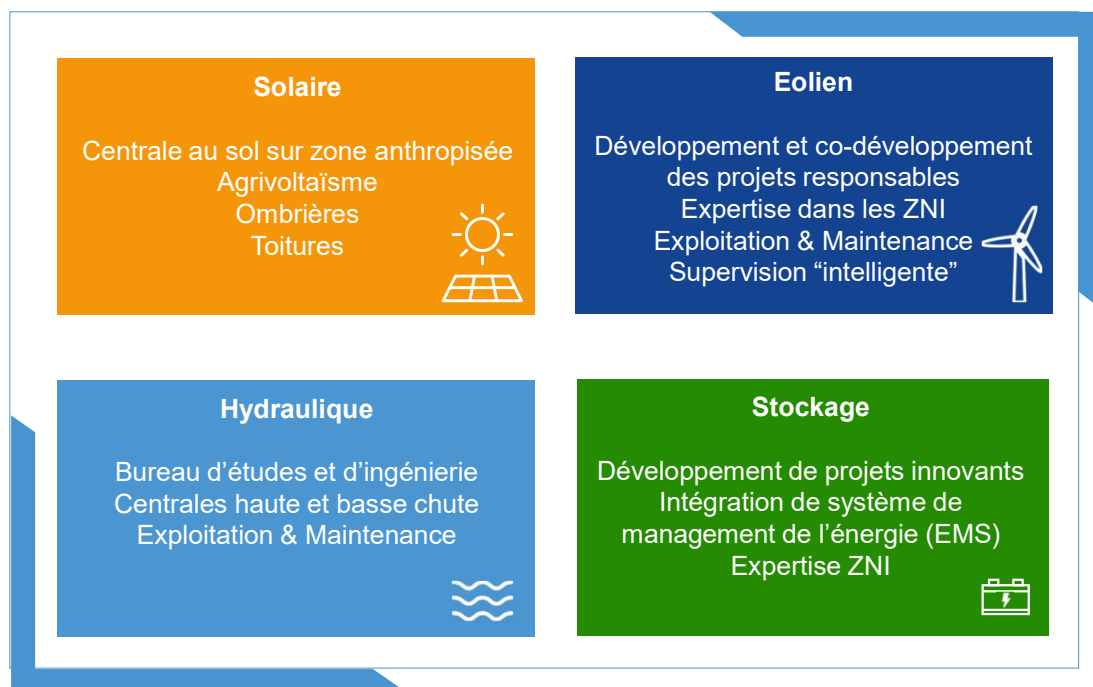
Solaire

Centrale au sol sur zone anthropisée
Agrivoltaïsme
Ombrières
Toitures

Eolien

Développement et co-développement des projets responsables
Expertise dans les ZNI
Exploitation & Maintenance
Supervision “intelligente”

Hydraulique

Bureau d’études et d’ingénierie
Centrales haute et basse chute
Exploitation & Maintenance

Stockage

Développement de projets innovants
Intégration de système de management de l’énergie (EMS)
Expertise ZNI